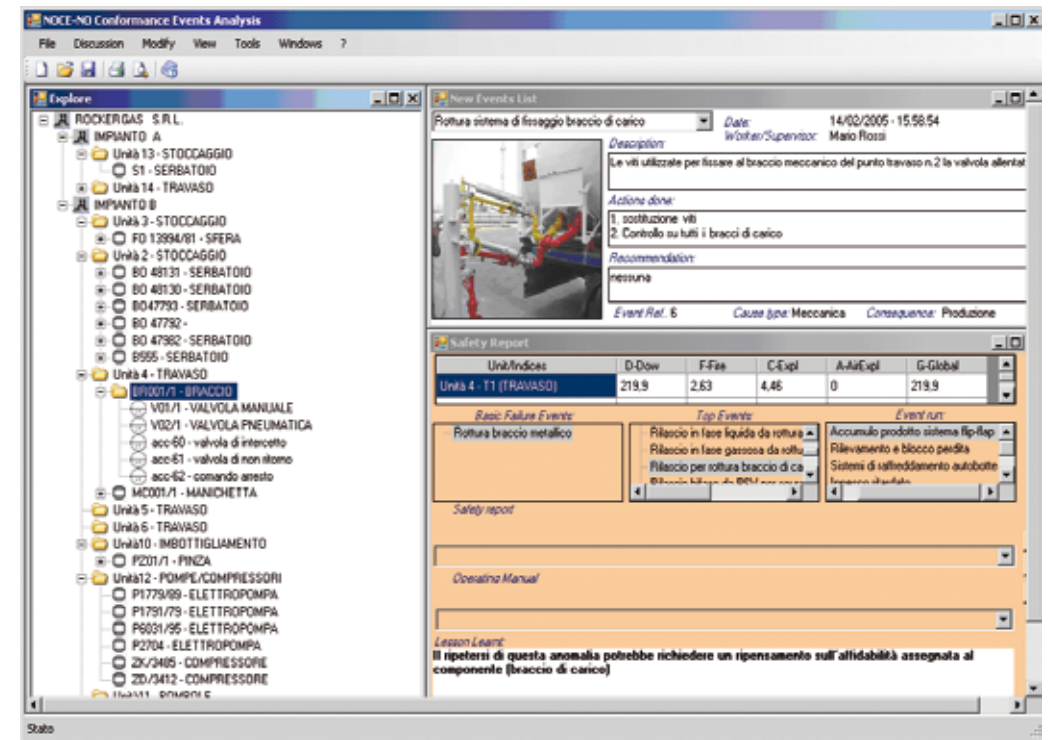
NOCE-NO Conformance Events Analysis

File Discussion Modify View Tools Windows ?

Explore

ROCKERGAS S.R.L.
IMPIANTO A
Unità 13 - STOCCAGGIO
S1 - SERBATOIO
Unità 14 - TRAVASO
IMPIANTO B
Unità 3 - STOCCAGGIO
FD 13994/81 - SFERA
Unità 2 - STOCCAGGIO
BO 48131 - SERBATOIO
BO 48130 - SERBATOIO
BO47793 - SERBATOIO
BO 47792 -
BO 47982 - SERBATOIO
B555 - SERBATOIO
Unità 4 - TRAVASO
BR001/1 - BRACCIO
V01/1 - VALVOLA MANUALE
V02/1 - VALVOLA PNEUMATICA
acc-60 - valvola di intercetto
acc-61 - valvola di non ritorno
acc-62 - comando arresto
MC001/1 - MANICHETTA
Unità 5 - TRAVASO
Unità 6 - TRAVASO
Unità10 - IMBOTTIGLIAMENTO
P201/1 - PINZA
Unità12 - POMPE/COMPRESSORI
P1779/89 - ELETTROPOMPA
P1791/79 - ELETTROPOMPA
P6031/95 - ELETTROPOMPA
P2704 - ELETTROPOMPA
ZK/3405 - COMPRESSORE
ZD/3412 - COMPRESSORE
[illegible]

New Events List

Rottura sistema di fissaggio braccio di carico
Date: 14/02/2005 - 15:58:54
Worker/Supervisor: Mario Rossi
Description:
Le viti utilizzate per fissare al braccio meccanico del punto travaso n.2 la valvola allentat
Actions done:
1. sostituzione viti
2. Controllo su tutti i bracci di carico
Recommendation:
nessuna
Event Ref.: 6 Cause type: Meccanica Consequence: Produzione

Safety Report

| Unit/Indices | D-Dow | F-Fire | C-Expl | A-AirExpl | G-Global |
|---|---|---|---|---|---|
| Unità 4 - T1 (TRAVASO) | 219,9 | 2,63 | 4,46 | 0 | 219,9 |

Basic Failure Events:
Rottura braccio metallico
Top Events:
Rilascio in fase liquida da rottura
Rilascio in fase gassosa da rottu
Rilascio per rottura braccio di ca
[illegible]
Event run:
Accumulo prodotto sistema flip-flap
Rilevamento e blocco perdita
Sistemi di raffreddamento autobotte
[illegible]
Safety report
Operating Manual
Lesson Learnt:
Il ripetersi di questa anomalia potrebbe richiedere un ripensamento sull'affidabilità assegnata al componente (braccio di carico)

Stato